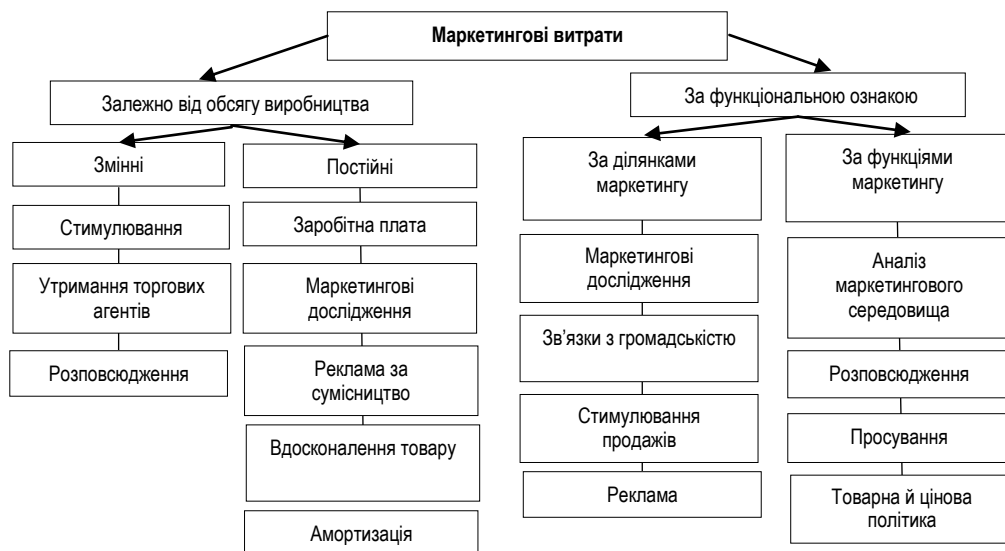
Маркетингові витрати

Залежно від обсягу виробництва

Змінні

Стимулювання

Утримання торгових агентів

Розповсюдження

Постійні

Заробітна плата

Маркетингові дослідження

Реклама за сумісництво

Вдосконалення товару

Амортизація

За функціональною ознакою

За ділянками маркетингу

Маркетингові дослідження

Зв'язки з громадськістю

Стимулювання продажів

Реклама

За функціями маркетингу

Аналіз маркетингового середовища

Розповсюдження

Просування

Товарна й цінова політика